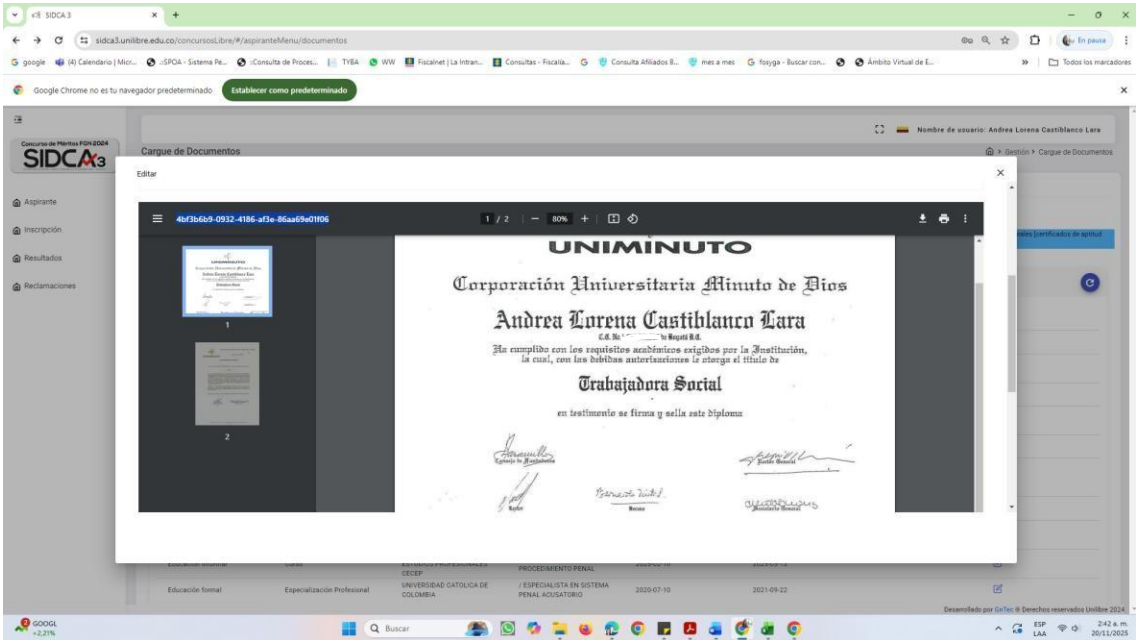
SIDCA 3

sidca3.unilibre.edu.co/concursosLibre/#/aspiranteMenu/documentos

google (4) Calendario | Micr... :SPOA - Sistema Pe... :Consulta de Proces... TYBA WW Fiscalnet | La Intran... Consultas - Fiscalía... Consulta Afiliados B... mes a mes fosyga - Buscar con... Ámbito Virtual de E... Todos los marcadores

En pausa

Google Chrome no es tu navegador predeterminado Establecer como predeterminado

Concurso de Méritos FGN 2024 SIDCA 3

Nombre de usuario: Andrea Lorena Castiblanco Lara

Cargue de Documentos

Gestión > Cargue de Documentos

Aspirante

Inscripción

Resultados

Reclamaciones

Editar

4bf3b6b9-0932-4186-af3e-86aa69e01f06 1 / 2 80%

1

2

UNIMINUTO

Corporación Universitaria Minuto de Dios

Andrea Lorena Castiblanco Lara

C.C. No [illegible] de Bogotá D.C.

Ha cumplido con los requisitos académicos exigidos por la Institución, la cual, con las debidas autorizaciones le otorga el título de

Trabajadora Social

en testimonio se firma y sella este diploma

Consejo de Fundadores

Rector General

Rector

Decano

Secretario General

Educación formal Especialización Profesional UNIVERSIDAD CATOLICA DE COLOMBIA / ESPECIALISTA EN SISTEMA PENAL ACUSATORIO 2020-07-10 2021-09-22

PROCEDIMIENTO PENAL

CECEP

Desarrollado por GoTec ® Derechos reservados Unilibre 2024

GOOGL +2,21%

Buscar

ESP LAA 2:42 a. m. 20/11/2025